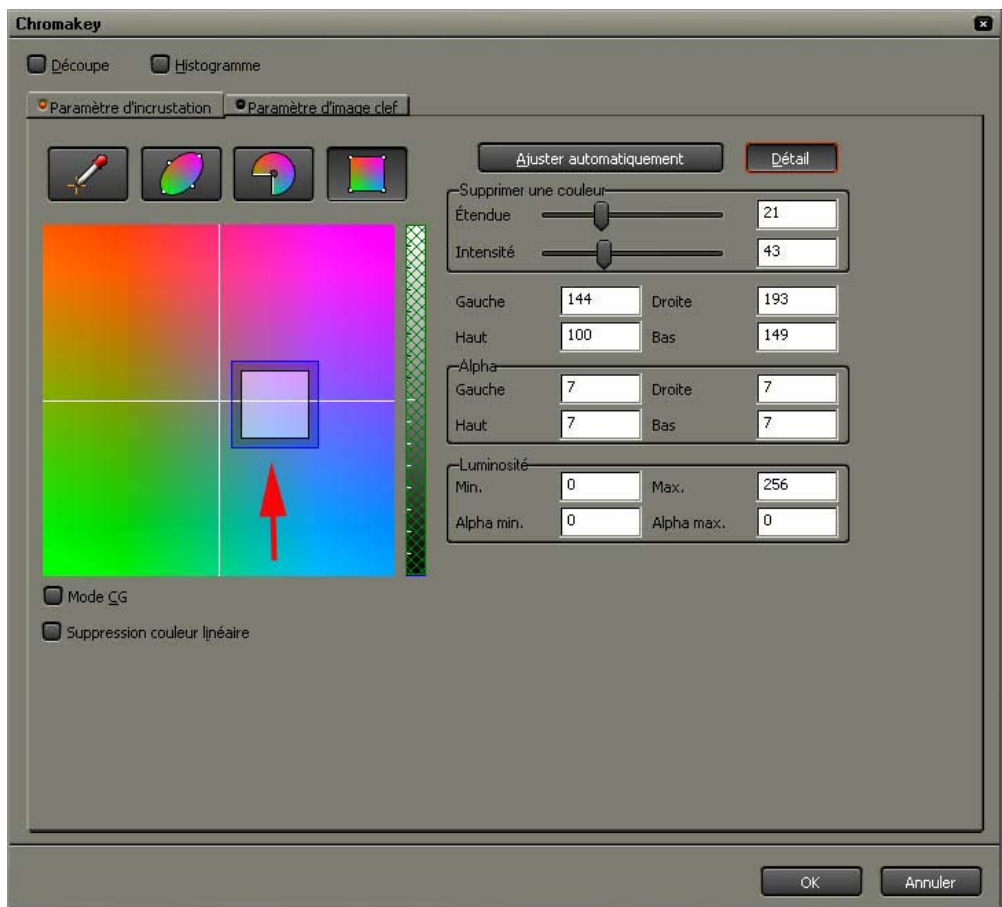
Chromakey

Découpe Histogramme

Paramètre d'incrustation | Paramètre d'image clef

Ajuster automatiquement | Détail

Supprimer une couleur
Étendue 21
Intensité 43

| Gauche | 144 | Droite | 193 |
|---|---|---|---|
| Haut | 100 | Bas | 149 |

Alpha

| Gauche | 7 | Droite | 7 |
|---|---|---|---|
| Haut | 7 | Bas | 7 |

Luminosité

| Min. | 0 | Max. | 256 |
|---|---|---|---|
| Alpha min. | 0 | Alpha max. | 0 |

Mode CG

Suppression couleur linéaire

OK Annuler